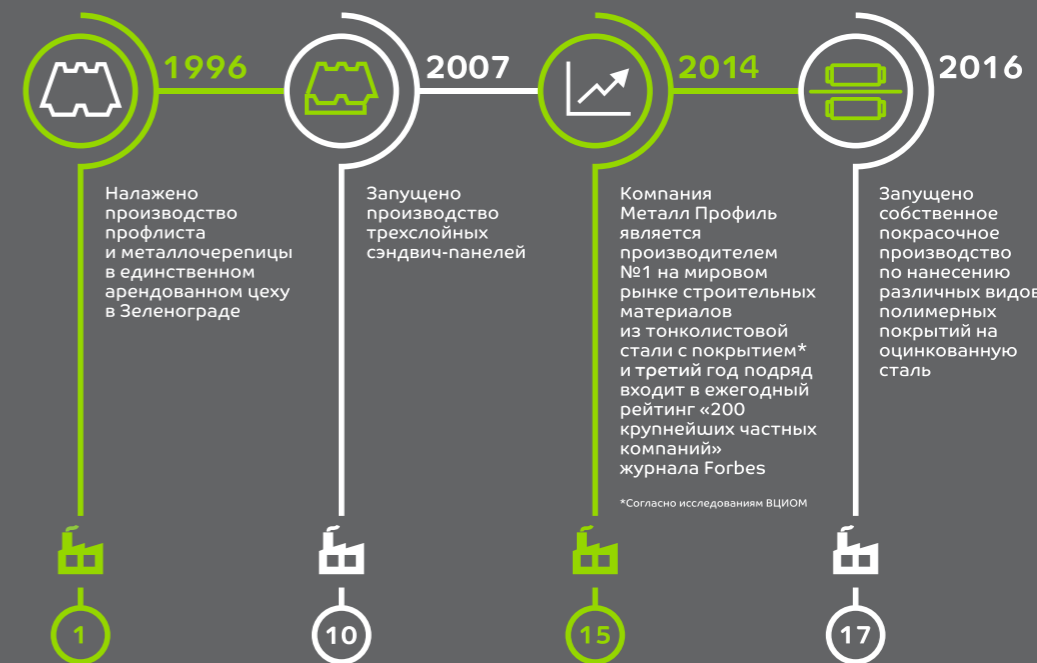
1996

2007

2014

2016

Налажено производство профлиста и металлочерепицы в единственном арендованном цеху в Зеленограде

Запущено производство трехслойных сэндвич-панелей

Компания Металл Профиль является производителем №1 на мировом рынке строительных материалов из тонколистовой стали с покрытием* и третий год подряд входит в ежегодный рейтинг «200 крупнейших частных компаний» журнала Forbes

*Согласно исследованиям ВЦИОМ

Запущено собственное покрасочное производство по нанесению различных видов полимерных покрытий на оцинкованную сталь

1

10

15

17